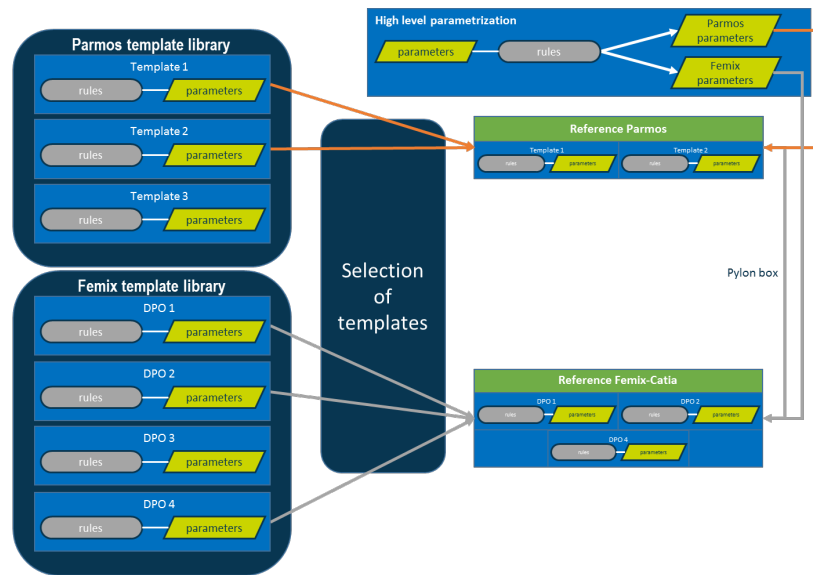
Parmos template library

Template 1
rules
parameters

Template 2
rules
parameters

Template 3
rules
parameters

Femix template library

DPO 1
rules
parameters

DPO 2
rules
parameters

DPO 3
rules
parameters

DPO 4
rules
parameters

Selection of templates

High level parametrization
parameters
rules
Parmos parameters
Femix parameters

Reference Parmos
Template 1
rules
parameters
Template 2
rules
parameters

Pylon box

Reference Femix-Catia
DPO 1
rules
parameters
DPO 2
rules
parameters
DPO 4
rules
parameters